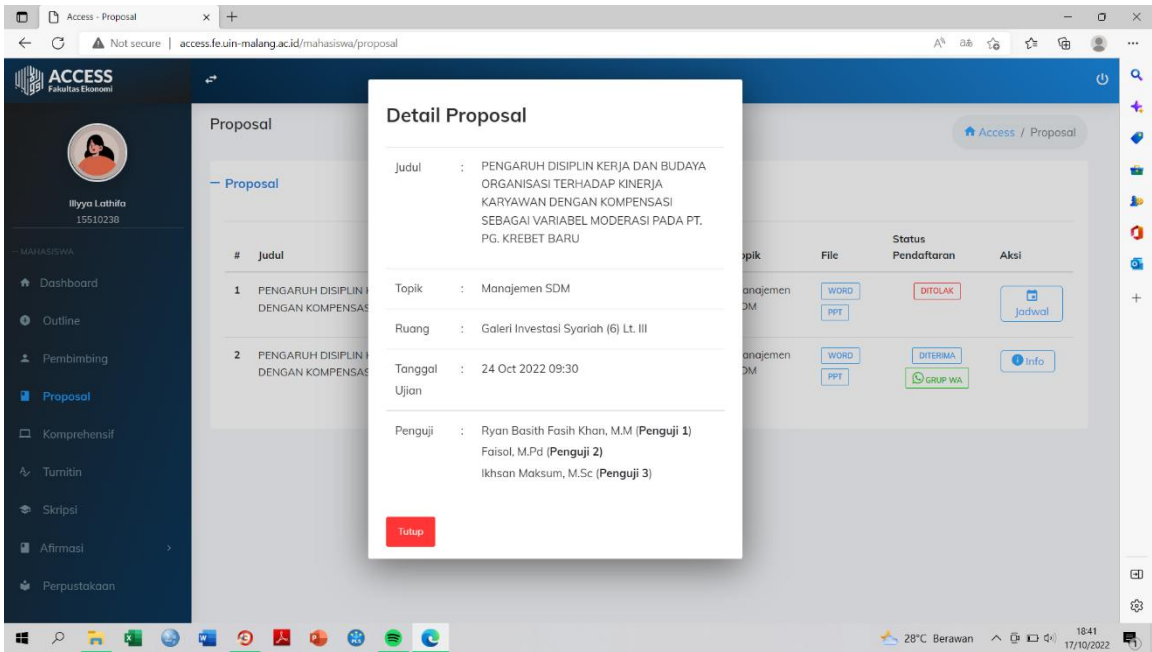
Access - Proposal

Not secure | access.fe.uin-malang.ac.id/mahasiswa/proposal

ACCESS
Fakultas Ekonomi

Ilyya Lathifa
15510238

MAHASISWA

Dashboard
Outline
Pembimbing
Proposal
Komprehensif
Turnitin
Skripsi
Afirmasi
Perpustakaan

Proposal

Access / Proposal

– Proposal

| # | Judul | Topik | File | Status Pendaftaran | Aksi |
|---|---|---|---|---|---|
| 1 | PENGARUH DISIPLIN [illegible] DENGAN KOMPENSAS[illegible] | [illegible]anajemen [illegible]DM | WORD PPT | DITOLAK | Jadwal |
| 2 | PENGARUH DISIPLIN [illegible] DENGAN KOMPENSAS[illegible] | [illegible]anajemen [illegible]DM | WORD PPT | DITERIMA GRUP WA | Info |

Detail Proposal

Judul : PENGARUH DISIPLIN KERJA DAN BUDAYA ORGANISASI TERHADAP KINERJA KARYAWAN DENGAN KOMPENSASI SEBAGAI VARIABEL MODERASI PADA PT. PG. KREBET BARU

Topik : Manajemen SDM

Ruang : Galeri Investasi Syariah (6) Lt. III

Tanggal Ujian : 24 Oct 2022 09:30

Penguji : Ryan Basith Fasih Khan, M.M (Penguji 1)
Faisol, M.Pd (Penguji 2)
Ikhsan Maksum, M.Sc (Penguji 3)

Tutup

28°C Berawan 18:41 17/10/2022